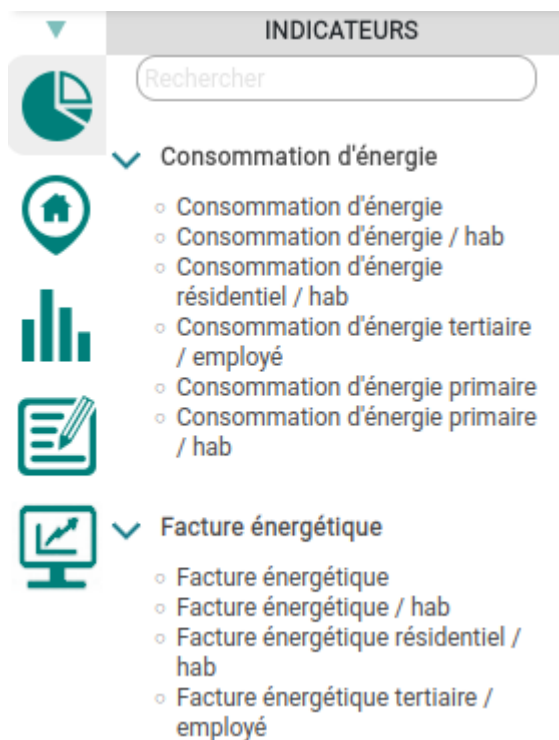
INDICATEURS

Rechercher

Consommation d'énergie

- Consommation d'énergie
- Consommation d'énergie / hab
- Consommation d'énergie résidentiel / hab
- Consommation d'énergie tertiaire / employé
- Consommation d'énergie primaire
- Consommation d'énergie primaire / hab

Facture énergétique

- Facture énergétique
- Facture énergétique / hab
- Facture énergétique résidentiel / hab
- Facture énergétique tertiaire / employé